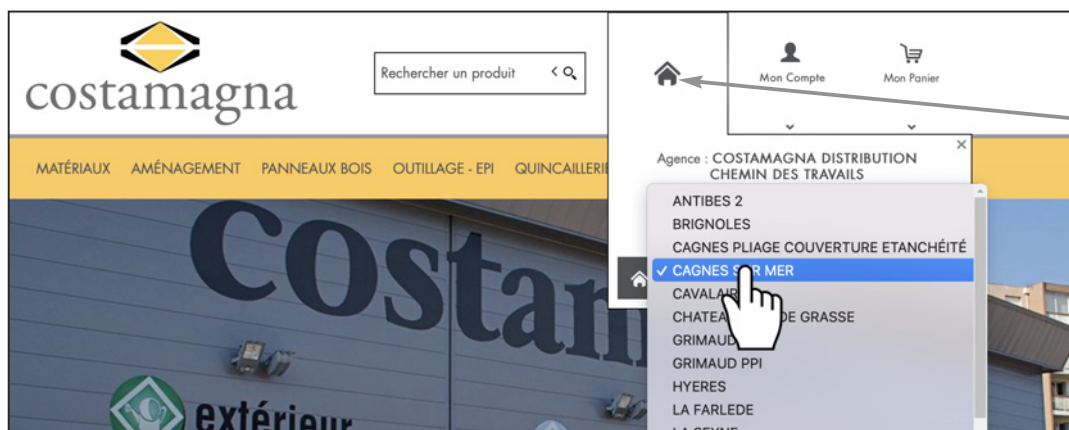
costamagna

Rechercher un produit

Mon Compte

Mon Panier

MATÉRIAUX AMÉNAGEMENT PANNEAUX BOIS OUTILLAGE - EPI QUINCAILLERIE

Agence : COSTAMAGNA DISTRIBUTION CHEMIN DES TRAVAILS

ANTIBES 2
BRIGNOLES
CAGNES PLIAGE COUVERTURE ETANCHÉITÉ
✓ CAGNES S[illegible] MER
CAVALAI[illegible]
CHATEA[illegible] DE GRASSE
GRIMAUD
GRIMAUD PPI
HYERES
LA FARLEDE

Costam

extérieur